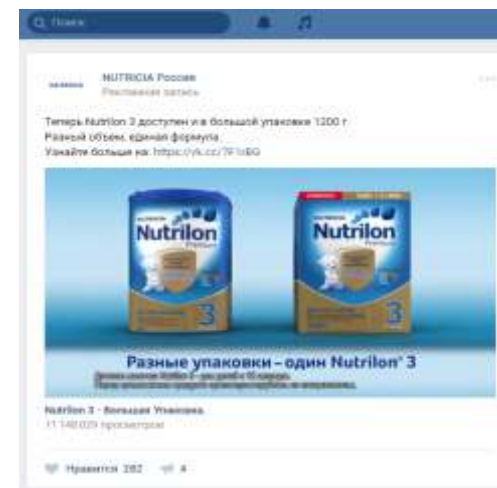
Поиск

NUTRICIA Россия
Рекламная запись

Теперь Nutrilon 3 доступен и в большой упаковке 1200 г.
Разный объем, единая формула.
Узнайте больше на: https://vk.cc/7F1sBG

Nutrilon Premium 3

Nutrilon Premium 3

Разные упаковки – один Nutrilon® 3
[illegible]
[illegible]

Nutrilon 3 - Большая Упаковка
11 148 029 просмотров

Нравится 282 4